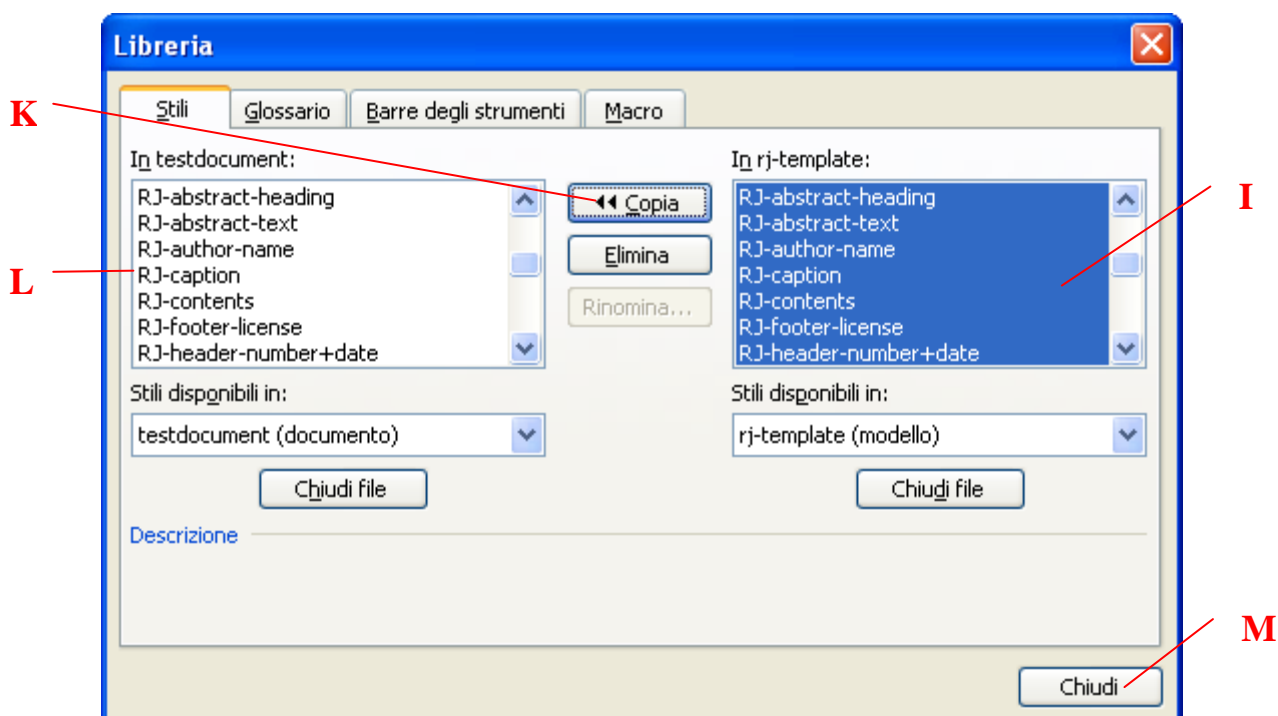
Libreria

Stili | Glossario | Barre degli strumenti | Macro

K

In testdocument:

RJ-abstract-heading
RJ-abstract-text
RJ-author-name
RJ-caption
RJ-contents
RJ-footer-license
RJ-header-number+date

L

◂◂ Copia

Elimina

Rinomina...

In rj-template:

RJ-abstract-heading
RJ-abstract-text
RJ-author-name
RJ-caption
RJ-contents
RJ-footer-license
RJ-header-number+date

I

Stili disponibili in:

testdocument (documento)

Chiudi file

Stili disponibili in:

rj-template (modello)

Chiudi file

Descrizione

M

Chiudi